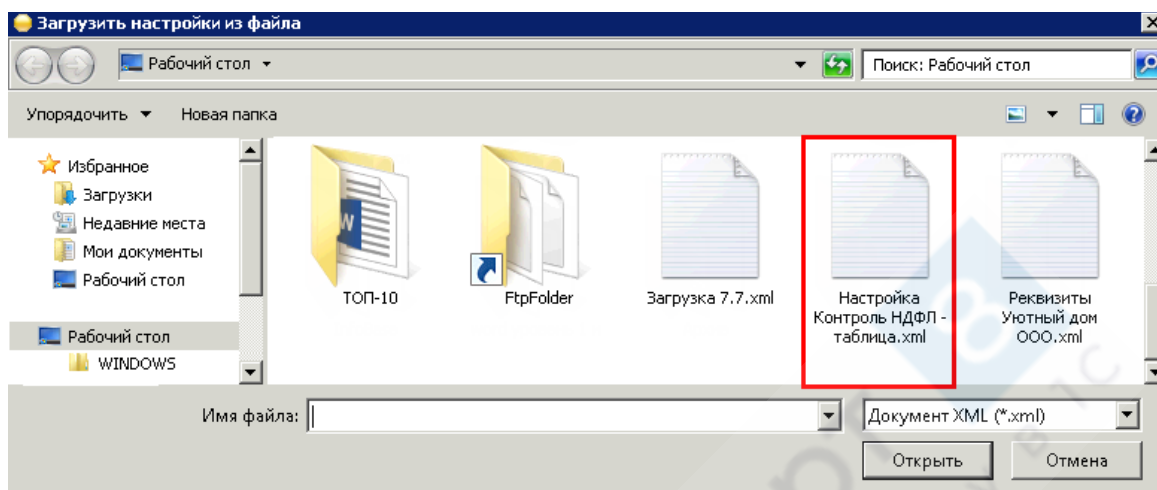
Загрузить настройки из файла

Рабочий стол

Поиск: Рабочий стол

Упорядочить ▼ Новая папка

Избранное
Загрузки
Недавние места
Мои документы
Рабочий стол

Рабочий стол
WINDOWS

ТОП-10
FtpFolder
Загрузка 7.7.xml
Настройка Контроль НДФЛ - таблица.xml
Реквизиты Уютный дом ООО.xml

Имя файла:
Документ XML (*.xml)
Открыть
Отмена